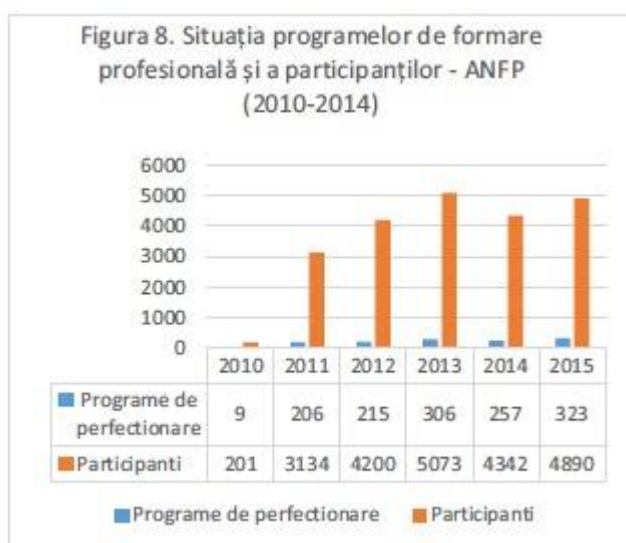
Figura 8. Situația programelor de formare profesională și a participanților - ANFP (2010-2014)

6000
5000
4000
3000
2000
1000
0

| | 2010 | 2011 | 2012 | 2013 | 2014 | 2015 |
|---|---|---|---|---|---|---|
| Programe de perfectionare | 9 | 206 | 215 | 306 | 257 | 323 |
| Participanti | 201 | 3134 | 4200 | 5073 | 4342 | 4890 |

Programe de perfectionare Participanti